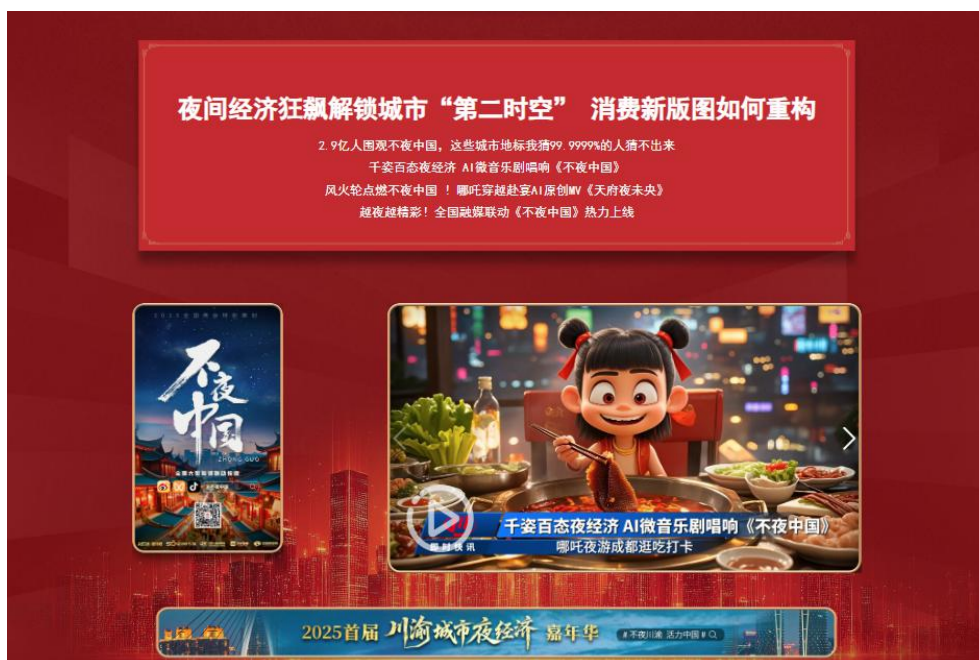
夜间经济狂飙解锁城市“第二时空” 消费新版图如何重构

2.9亿人围观不夜中国，这些城市地标我猜99.9999%的人猜不出来
千姿百态夜经济 AI微音乐剧唱响《不夜中国》
风火轮点燃不夜中国 ！哪吒穿越赴宴AI原创MV《天府夜未央》
越夜越精彩！全国融媒联动《不夜中国》热力上线

不夜中国
ZHONG GUO

千姿百态夜经济 AI微音乐剧唱响《不夜中国》
哪吒夜游成都逛吃打卡
封面新闻

2025首届 川渝城市夜经济 嘉年华
#不夜川渝 活力中国#